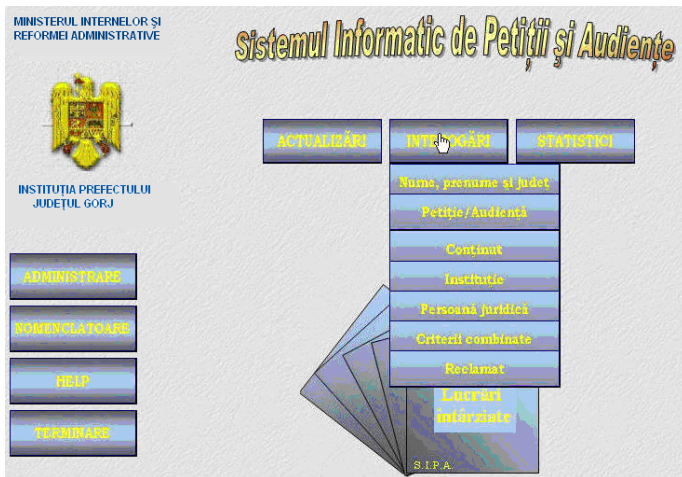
MINISTERUL INTERNELOR ŞI REFORMEI ADMINISTRATIVE

Sistemul Informatic de Petiţii şi Audienţe

INSTITUŢIA PREFECTULUI JUDEŢUL GORJ

ACTUALIZĂRI

INTEROGĂRI

STATISTICI

Nume, prenume şi judeţ

Petiţie/Audienţă

Conţinut

Instituţie

Persoană juridică

Criterii combinate

Reclamat

Lucrări întârziate

S.I.P.A.

ADMINISTRARE

NOMENCLATOARE

HELP

TERMINARE